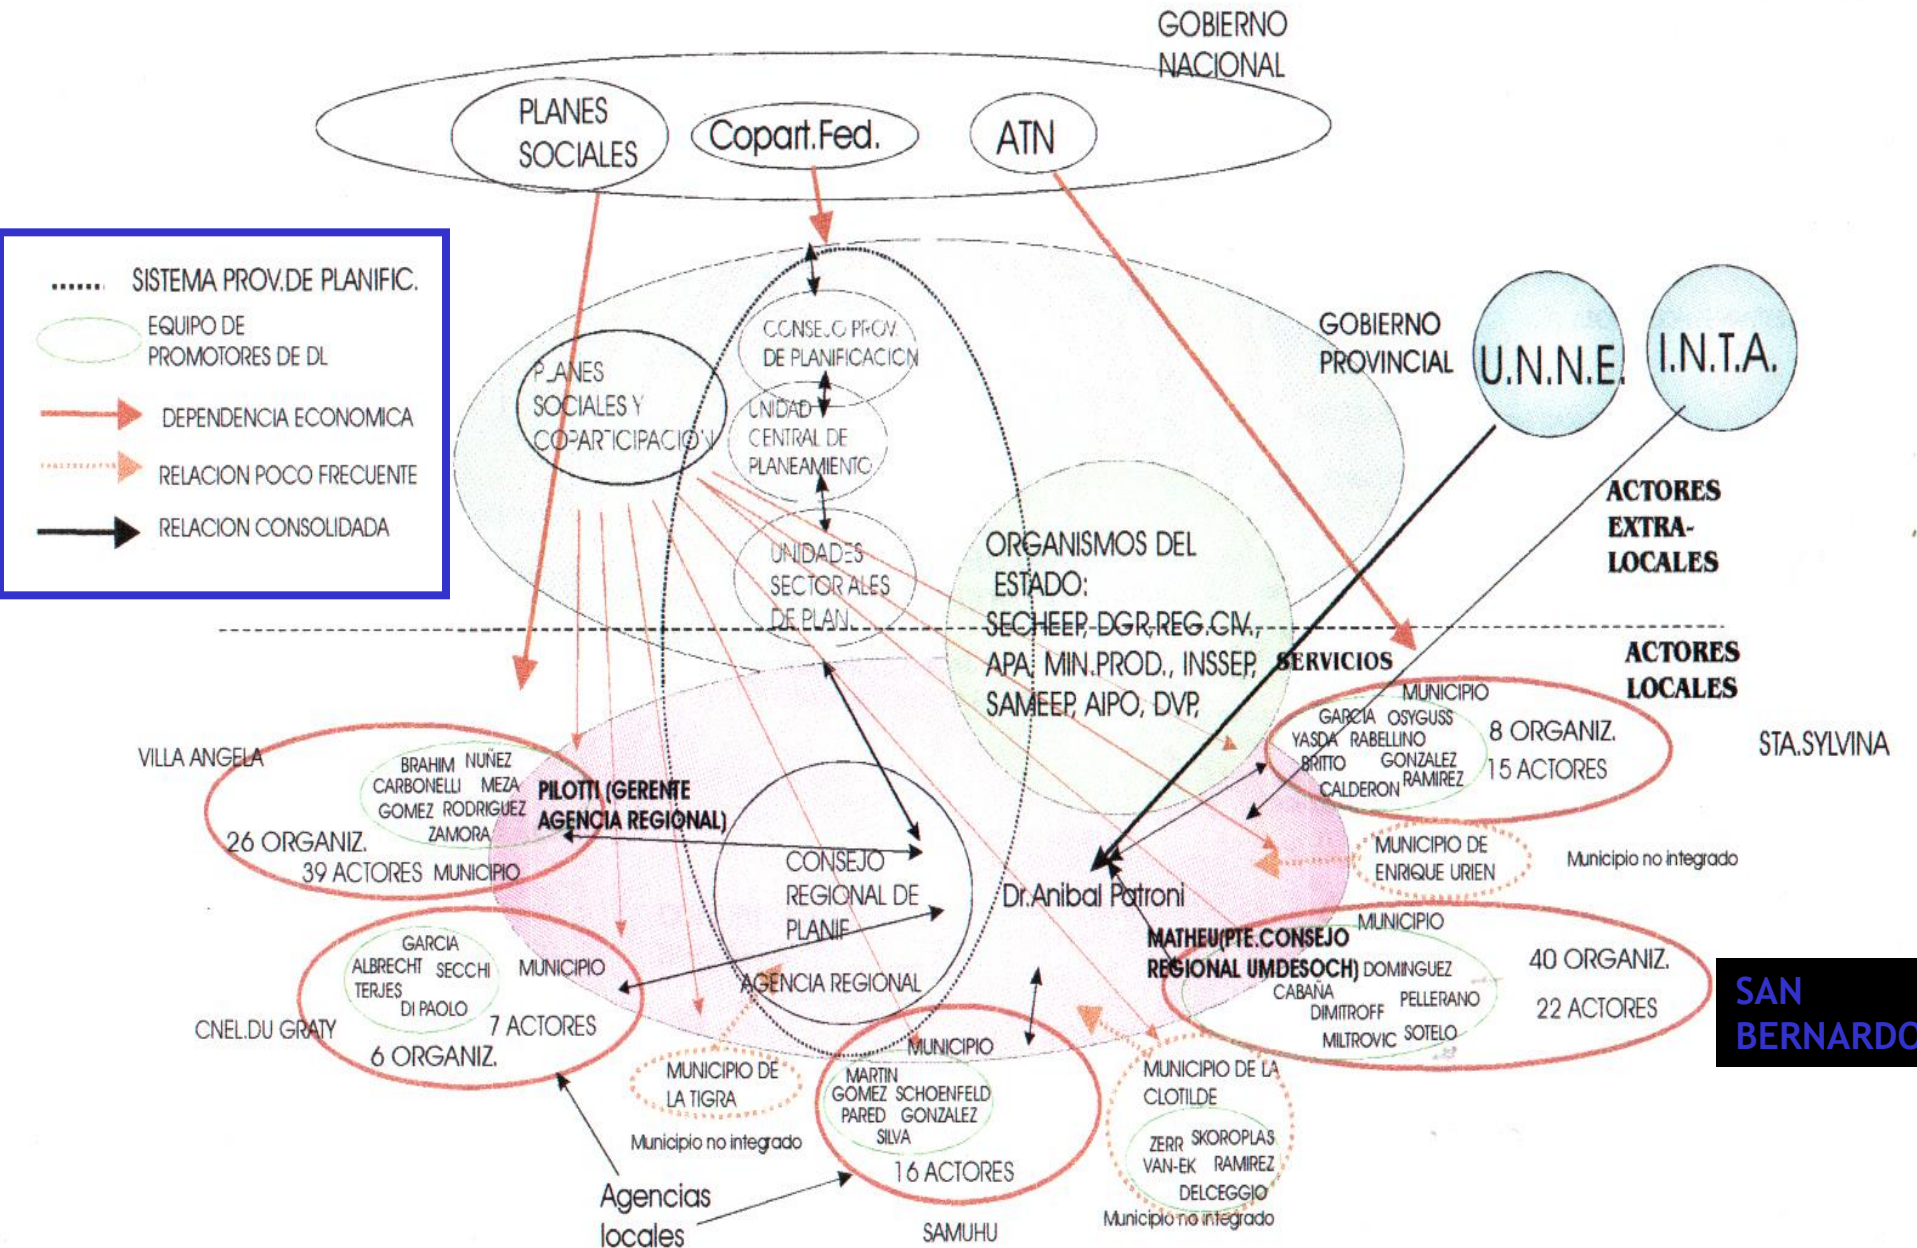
GOBIERNO NACIONAL

PLANES SOCIALES

Copart.Fed.

ATN

SISTEMA PROV.DE PLANIFIC.

EQUIPO DE PROMOTORES DE DL

DEPENDENCIA ECONOMICA

RELACION POCO FRECUENTE

RELACION CONSOLIDADA

CONSEJO PROV. DE PLANIFICACION

PLANES SOCIALES Y COPARTICIPACION

UNIDAD CENTRAL DE PLANEAMIENTO

UNIDADES SECTORALES DE PLAN

GOBIERNO PROVINCIAL

U.N.N.E.

I.N.T.A.

ACTORES EXTRA-LOCALES

ORGANISMOS DEL ESTADO: SECHEEP, DGR,REG.CIV., APA, MIN.PROD., INSSEP, SAMEEP, AIPO, DVP,

SERVICIOS

ACTORES LOCALES

MUNICIPIO

GARCIA OSYGUSS YASDA RABELLINO BRITTO GONZALEZ CALDERON RAMIREZ

8 ORGANIZ.

15 ACTORES

STA.SYLVINA

VILLA ANGELA

BRAHIM NUÑEZ CARBONELLI MEZA GOMEZ RODRIGUEZ ZAMORA

PILOTTI (GERENTE AGENCIA REGIONAL)

26 ORGANIZ.

39 ACTORES MUNICIPIO

CONSEJO REGIONAL DE PLANIF.

AGENCIA REGIONAL

Dr.Anibal Patroni

MUNICIPIO DE ENRIQUE URIEN

Municipio no integrado

MATHEU(PTE.CONSEJO REGIONAL UMDESOCH)

MUNICIPIO

DOMINGUEZ CABAÑA PELLERANO DIMITROFF MILTROVIC SOTELO

40 ORGANIZ.

22 ACTORES

SAN BERNARDO

GARCIA ALBRECHT SECCHI TERJES DI PAOLO

MUNICIPIO

7 ACTORES

6 ORGANIZ.

CNEL.DU GRATY

MUNICIPIO DE LA TIGRA

Municipio no integrado

MUNICIPIO

MARTIN GOMEZ SCHOENFELD PARED GONZALEZ SILVA

16 ACTORES

SAMUHU

MUNICIPIO DE LA CLOTILDE

ZERR SKOROPLAS VAN-EK RAMIREZ DELCEGGIO

Municipio no integrado

Agencias locales